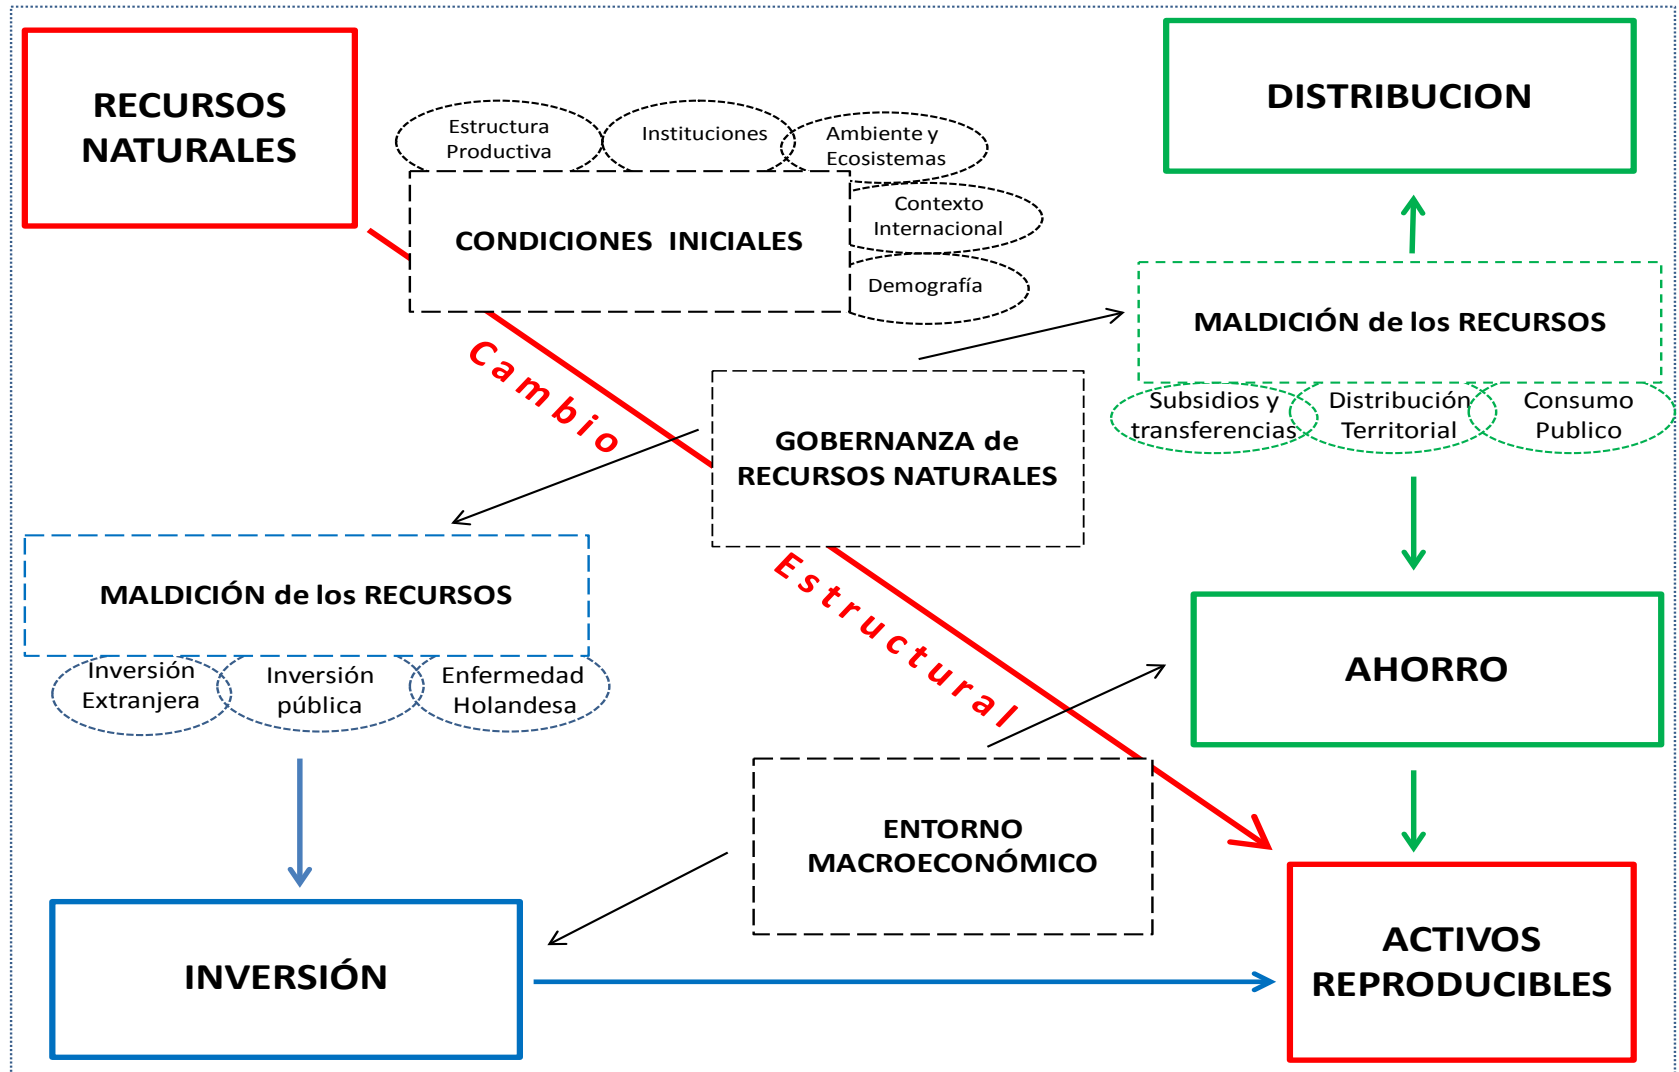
RECURSOS NATURALES

Estructura Productiva

Instituciones

Ambiente y Ecosistemas

CONDICIONES INICIALES

Contexto Internacional

Demografía

DISTRIBUCION

MALDICIÓN de los RECURSOS

Subsidios y transferencias

Distribución Territorial

Consumo Publico

Cambio

GOBERNANZA de RECURSOS NATURALES

MALDICIÓN de los RECURSOS

Inversión Extranjera

Inversión pública

Enfermedad Holandesa

Estructural

AHORRO

ENTORNO MACROECONÓMICO

INVERSIÓN

ACTIVOS REPRODUCIBLES